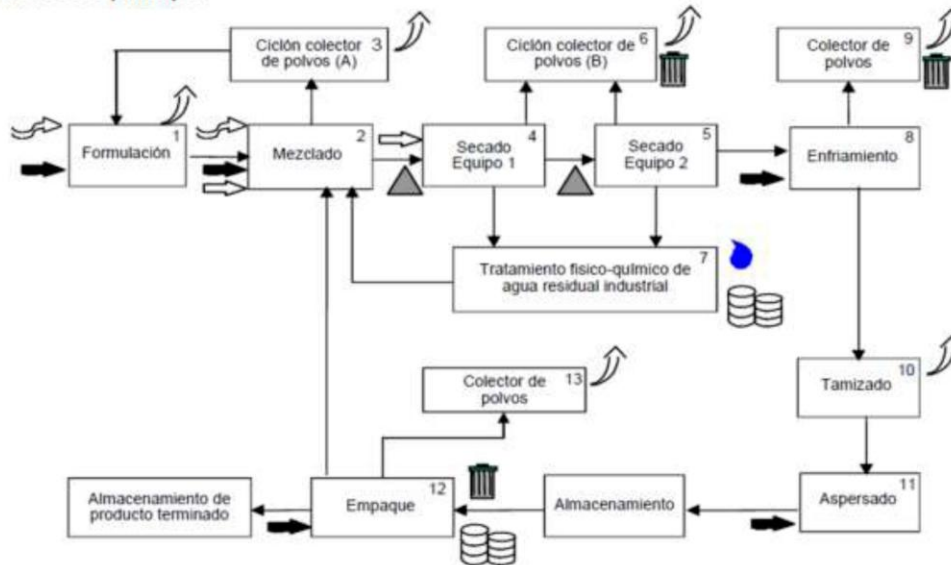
Ciclón colector de polvos (A) 3

Ciclón colector de polvos (B) 6

Colector de polvos 9

Formulación 1

Mezclado 2

Secado Equipo 1 4

Secado Equipo 2 5

Enfriamiento 8

Tratamiento físico-químico de agua residual industrial 7

Colector de polvos 13

Tamizado 10

Almacenamiento de producto terminado

Empaque 12

Almacenamiento

Aspersado 11